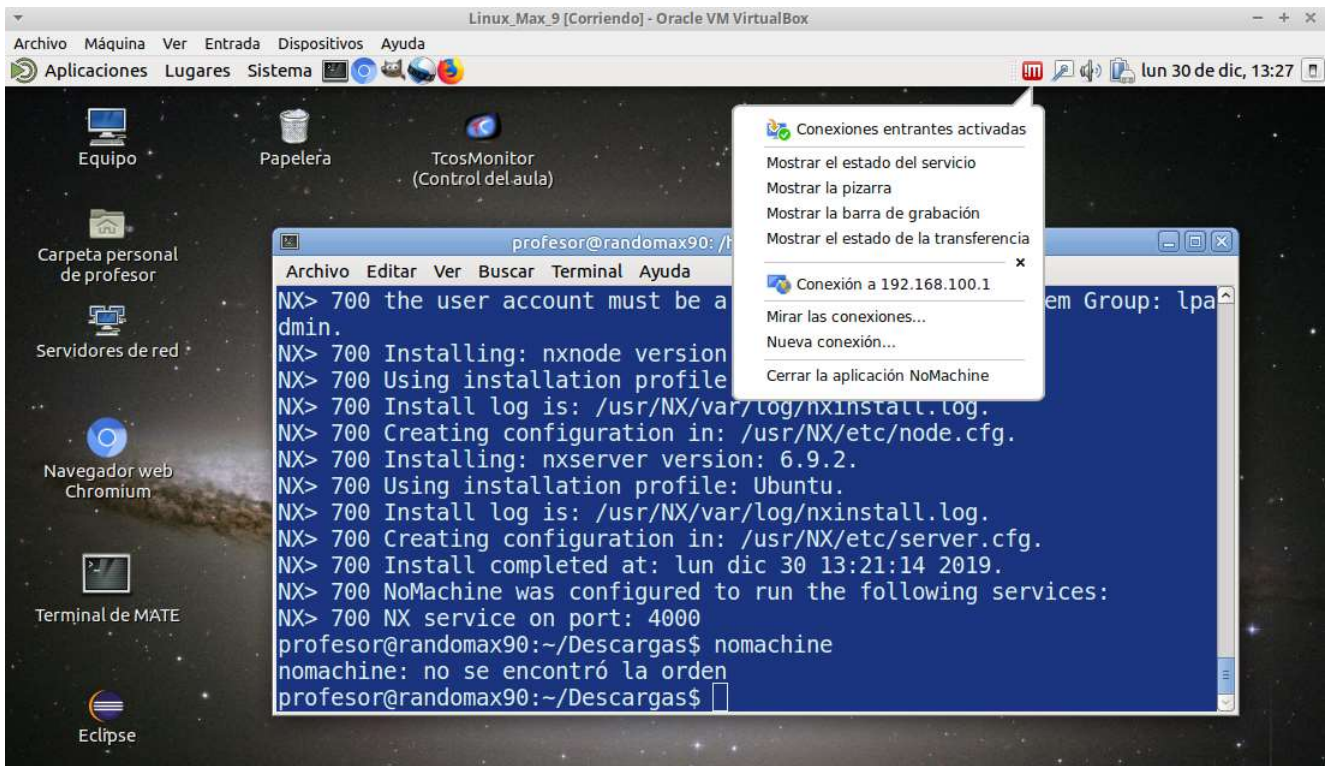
Linux_Max_9 [Corriendo] - Oracle VM VirtualBox

Archivo Máquina Ver Entrada Dispositivos Ayuda

Aplicaciones Lugares Sistema

lun 30 de dic, 13:27

Equipo

Papelera

TcosMonitor (Control del aula)

Carpeta personal de profesor

Servidores de red

Navegador web Chromium

Terminal de MATE

Eclipse

profesor@randomax90: /

Archivo Editar Ver Buscar Terminal Ayuda

NX> 700 the user account must be a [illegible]em Group: lpadmin.
NX> 700 Installing: nxnode version
NX> 700 Using installation profile
NX> 700 Install log is: /usr/NX/var/log/nxinstall.log.
NX> 700 Creating configuration in: /usr/NX/etc/node.cfg.
NX> 700 Installing: nxserver version: 6.9.2.
NX> 700 Using installation profile: Ubuntu.
NX> 700 Install log is: /usr/NX/var/log/nxinstall.log.
NX> 700 Creating configuration in: /usr/NX/etc/server.cfg.
NX> 700 Install completed at: lun dic 30 13:21:14 2019.
NX> 700 NoMachine was configured to run the following services:
NX> 700 NX service on port: 4000
profesor@randomax90:~/Descargas$ nomachine
nomachine: no se encontró la orden
profesor@randomax90:~/Descargas$

Conexiones entrantes activadas
Mostrar el estado del servicio
Mostrar la pizarra
Mostrar la barra de grabación
Mostrar el estado de la transferencia
×
Conexión a 192.168.100.1
Mirar las conexiones...
Nueva conexión...
Cerrar la aplicación NoMachine